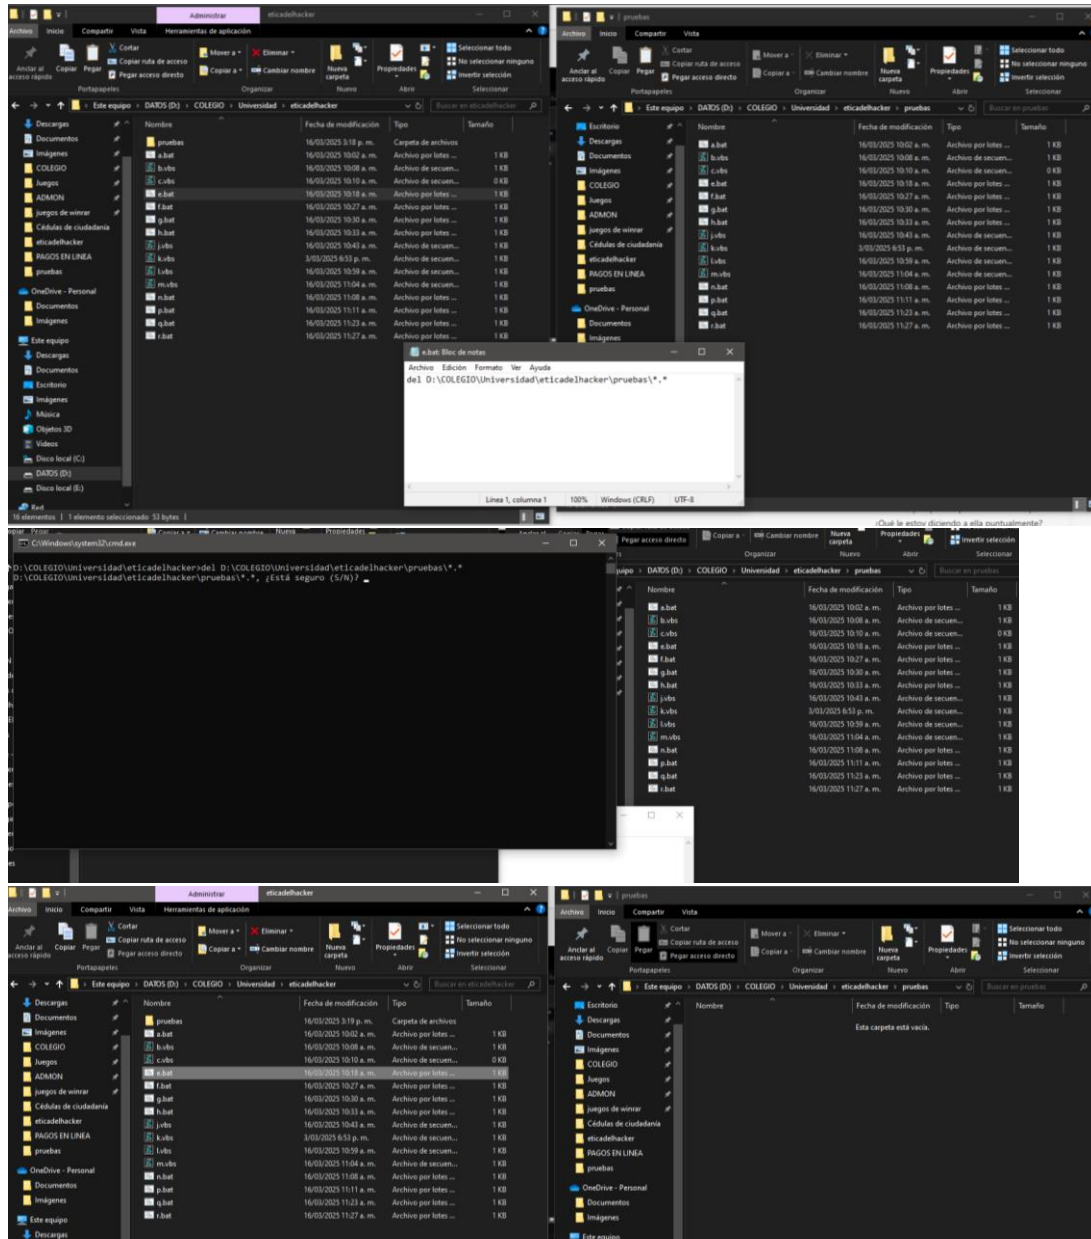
Administrar eticadelhacker

Archivo Inicio Compartir Vista Herramientas de aplicación

Anclar al acceso rápido Copiar Pegar Cortar Copiar ruta de acceso Pegar acceso directo Portapapeles Mover a Copiar a Eliminar Cambiar nombre Organizar Nueva carpeta Nuevo Propiedades Abrir Seleccionar todo No seleccionar ninguno Invertir selección Seleccionar

Este equipo › DATOS (D:) › COLEGIO › Universidad › eticadelhacker

Buscar en eticadelhacker

Descargas
Documentos
Imágenes
COLEGIO
Juegos
ADMON
juegos de winrar
Cédulas de ciudadanía
eticadelhacker
PAGOS EN LINEA
pruebas
OneDrive - Personal
Documentos
Imágenes
Este equipo
Descargas
Documentos
Escritorio
Imágenes
Música
Objetos 3D
Videos
Disco local (C:)
DATOS (D:)
Disco local (E:)
Red

| Nombre | Fecha de modificación | Tipo | Tamaño |
|---|---|---|---|
| pruebas | 16/03/2025 3:18 p. m. | Carpeta de archivos | |
| a.bat | 16/03/2025 10:02 a. m. | Archivo por lotes ... | 1 KB |
| b.vbs | 16/03/2025 10:08 a. m. | Archivo de secuen... | 1 KB |
| c.vbs | 16/03/2025 10:10 a. m. | Archivo de secuen... | 0 KB |
| e.bat | 16/03/2025 10:18 a. m. | Archivo por lotes ... | 1 KB |
| f.bat | 16/03/2025 10:27 a. m. | Archivo por lotes ... | 1 KB |
| g.bat | 16/03/2025 10:30 a. m. | Archivo por lotes ... | 1 KB |
| h.bat | 16/03/2025 10:33 a. m. | Archivo por lotes ... | 1 KB |
| j.vbs | 16/03/2025 10:43 a. m. | Archivo de secuen... | 1 KB |
| k.vbs | 3/03/2025 6:53 p. m. | Archivo de secuen... | 1 KB |
| l.vbs | 16/03/2025 10:59 a. m. | Archivo de secuen... | 1 KB |
| m.vbs | 16/03/2025 11:04 a. m. | Archivo de secuen... | 1 KB |
| n.bat | 16/03/2025 11:08 a. m. | Archivo por lotes ... | 1 KB |
| p.bat | 16/03/2025 11:11 a. m. | Archivo por lotes ... | 1 KB |
| q.bat | 16/03/2025 11:23 a. m. | Archivo por lotes ... | 1 KB |
| r.bat | 16/03/2025 11:27 a. m. | Archivo por lotes ... | 1 KB |

16 elementos | 1 elemento seleccionado 53 bytes |

e.bat: Bloc de notas
Archivo Edición Formato Ver Ayuda
del D:\COLEGIO\Universidad\eticadelhacker\pruebas\*.*
Línea 1, columna 1 100% Windows (CRLF) UTF-8

pruebas
Archivo Inicio Compartir Vista
Este equipo › DATOS (D:) › COLEGIO › Universidad › eticadelhacker › pruebas
Buscar en pruebas

Escritorio
Descargas
Documentos
Imágenes
COLEGIO
Juegos
ADMON
juegos de winrar
Cédulas de ciudadanía
eticadelhacker
PAGOS EN LINEA
pruebas
OneDrive - Personal
Documentos
Imágenes

| Nombre | Fecha de modificación | Tipo | Tamaño |
|---|---|---|---|
| a.bat | 16/03/2025 10:02 a. m. | Archivo por lotes ... | 1 KB |
| b.vbs | 16/03/2025 10:08 a. m. | Archivo de secuen... | 1 KB |
| c.vbs | 16/03/2025 10:10 a. m. | Archivo de secuen... | 0 KB |
| e.bat | 16/03/2025 10:18 a. m. | Archivo por lotes ... | 1 KB |
| f.bat | 16/03/2025 10:27 a. m. | Archivo por lotes ... | 1 KB |
| g.bat | 16/03/2025 10:30 a. m. | Archivo por lotes ... | 1 KB |
| h.bat | 16/03/2025 10:33 a. m. | Archivo por lotes ... | 1 KB |
| j.vbs | 16/03/2025 10:43 a. m. | Archivo de secuen... | 1 KB |
| k.vbs | 3/03/2025 6:53 p. m. | Archivo de secuen... | 1 KB |
| l.vbs | 16/03/2025 10:59 a. m. | Archivo de secuen... | 1 KB |
| m.vbs | 16/03/2025 11:04 a. m. | Archivo de secuen... | 1 KB |
| n.bat | 16/03/2025 11:08 a. m. | Archivo por lotes ... | 1 KB |
| p.bat | 16/03/2025 11:11 a. m. | Archivo por lotes ... | 1 KB |
| q.bat | 16/03/2025 11:23 a. m. | Archivo por lotes ... | 1 KB |
| r.bat | 16/03/2025 11:27 a. m. | Archivo por lotes ... | 1 KB |

¿Qué le estoy diciendo a ella puntualmente?

C:\Windows\system32\cmd.exe
D:\COLEGIO\Universidad\eticadelhacker>del D:\COLEGIO\Universidad\eticadelhacker\pruebas\*.*
D:\COLEGIO\Universidad\eticadelhacker\pruebas\*.*, ¿Está seguro (S/N)?

Este equipo › DATOS (D:) › COLEGIO › Universidad › eticadelhacker › pruebas

| Nombre | Fecha de modificación | Tipo | Tamaño |
|---|---|---|---|
| a.bat | 16/03/2025 10:02 a. m. | Archivo por lotes ... | 1 KB |
| b.vbs | 16/03/2025 10:08 a. m. | Archivo de secuen... | 1 KB |
| c.vbs | 16/03/2025 10:10 a. m. | Archivo de secuen... | 0 KB |
| e.bat | 16/03/2025 10:18 a. m. | Archivo por lotes ... | 1 KB |
| f.bat | 16/03/2025 10:27 a. m. | Archivo por lotes ... | 1 KB |
| g.bat | 16/03/2025 10:30 a. m. | Archivo por lotes ... | 1 KB |
| h.bat | 16/03/2025 10:33 a. m. | Archivo por lotes ... | 1 KB |
| j.vbs | 16/03/2025 10:43 a. m. | Archivo de secuen... | 1 KB |
| k.vbs | 3/03/2025 6:53 p. m. | Archivo de secuen... | 1 KB |
| l.vbs | 16/03/2025 10:59 a. m. | Archivo de secuen... | 1 KB |
| m.vbs | 16/03/2025 11:04 a. m. | Archivo de secuen... | 1 KB |
| n.bat | 16/03/2025 11:08 a. m. | Archivo por lotes ... | 1 KB |
| p.bat | 16/03/2025 11:11 a. m. | Archivo por lotes ... | 1 KB |
| q.bat | 16/03/2025 11:23 a. m. | Archivo por lotes ... | 1 KB |
| r.bat | 16/03/2025 11:27 a. m. | Archivo por lotes ... | 1 KB |

Administrar eticadelhacker
Este equipo › DATOS (D:) › COLEGIO › Universidad › eticadelhacker

| Nombre | Fecha de modificación | Tipo | Tamaño |
|---|---|---|---|
| pruebas | 16/03/2025 3:19 p. m. | Carpeta de archivos | |
| a.bat | 16/03/2025 10:02 a. m. | Archivo por lotes ... | 1 KB |
| b.vbs | 16/03/2025 10:08 a. m. | Archivo de secuen... | 1 KB |
| c.vbs | 16/03/2025 10:10 a. m. | Archivo de secuen... | 0 KB |
| e.bat | 16/03/2025 10:18 a. m. | Archivo por lotes ... | 1 KB |
| f.bat | 16/03/2025 10:27 a. m. | Archivo por lotes ... | 1 KB |
| g.bat | 16/03/2025 10:30 a. m. | Archivo por lotes ... | 1 KB |
| h.bat | 16/03/2025 10:33 a. m. | Archivo por lotes ... | 1 KB |
| j.vbs | 16/03/2025 10:43 a. m. | Archivo de secuen... | 1 KB |
| k.vbs | 3/03/2025 6:53 p. m. | Archivo de secuen... | 1 KB |
| l.vbs | 16/03/2025 10:59 a. m. | Archivo de secuen... | 1 KB |
| m.vbs | 16/03/2025 11:04 a. m. | Archivo de secuen... | 1 KB |
| n.bat | 16/03/2025 11:08 a. m. | Archivo por lotes ... | 1 KB |
| p.bat | 16/03/2025 11:11 a. m. | Archivo por lotes ... | 1 KB |
| q.bat | 16/03/2025 11:23 a. m. | Archivo por lotes ... | 1 KB |
| r.bat | 16/03/2025 11:27 a. m. | Archivo por lotes ... | 1 KB |

pruebas
Este equipo › DATOS (D:) › COLEGIO › Universidad › eticadelhacker › pruebas
Nombre Fecha de modificación Tipo Tamaño
Esta carpeta está vacía.